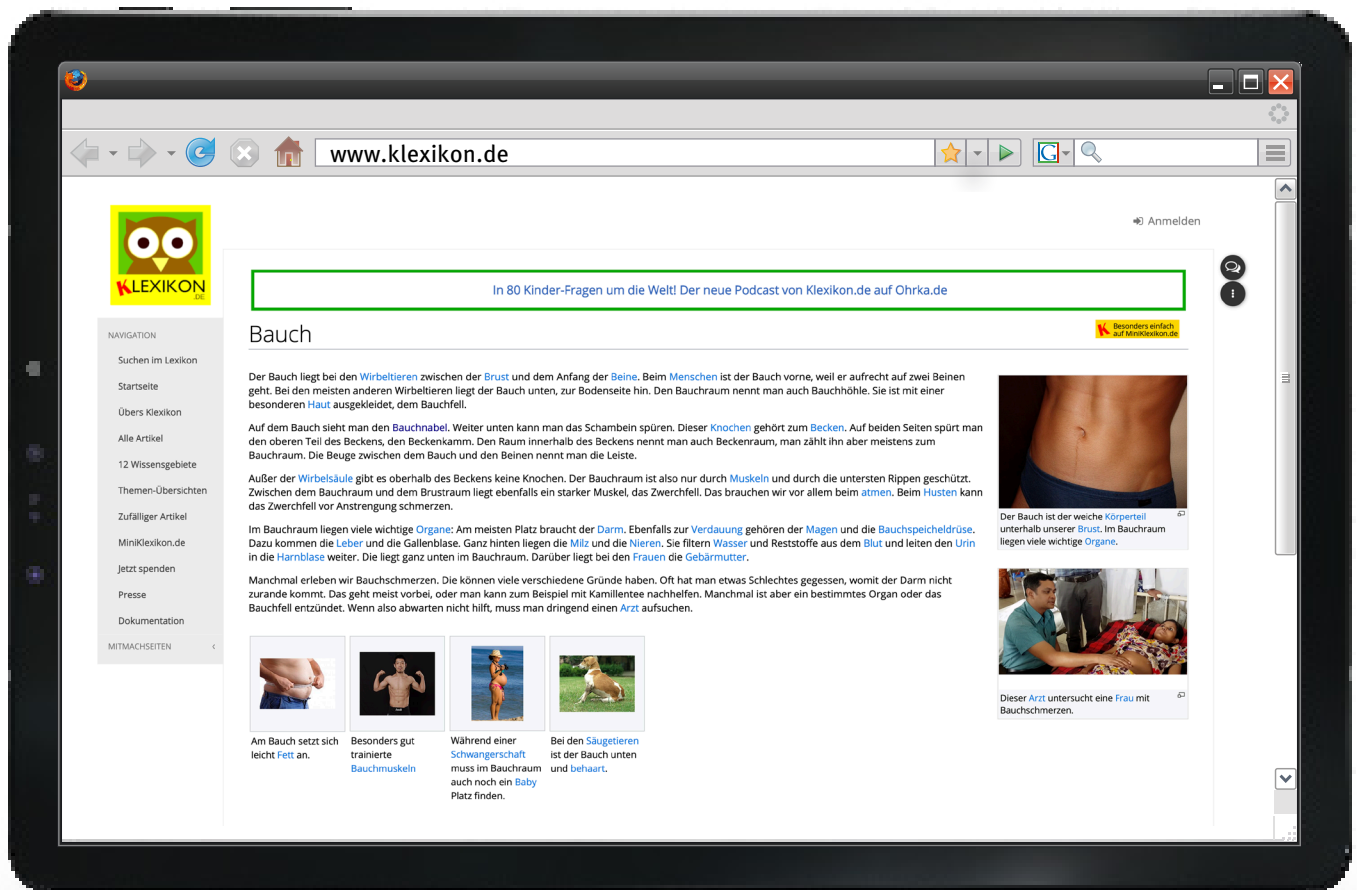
www.klexikon.de

KLEXIKON .DE

Anmelden

NAVIGATION
Suchen im Lexikon
Startseite
Übers Klexikon
Alle Artikel
12 Wissensgebiete
Themen-Übersichten
Zufälliger Artikel
MiniKlexikon.de
Jetzt spenden
Presse
Dokumentation
MITMACHSEITEN

In 80 Kinder-Fragen um die Welt! Der neue Podcast von Klexikon.de auf Ohrka.de

Bauch

Besonders einfach auf MiniKlexikon.de

Der Bauch liegt bei den Wirbeltieren zwischen der Brust und dem Anfang der Beine. Beim Menschen ist der Bauch vorne, weil er aufrecht auf zwei Beinen geht. Bei den meisten anderen Wirbeltieren liegt der Bauch unten, zur Bodenseite hin. Den Bauchraum nennt man auch Bauchhöhle. Sie ist mit einer besonderen Haut ausgekleidet, dem Bauchfell.

Auf dem Bauch sieht man den Bauchnabel. Weiter unten kann man das Schambein spüren. Dieser Knochen gehört zum Becken. Auf beiden Seiten spürt man den oberen Teil des Beckens, den Beckenkamm. Den Raum innerhalb des Beckens nennt man auch Beckenraum, man zählt ihn aber meistens zum Bauchraum. Die Beuge zwischen dem Bauch und den Beinen nennt man die Leiste.

Außer der Wirbelsäule gibt es oberhalb des Beckens keine Knochen. Der Bauchraum ist also nur durch Muskeln und durch die untersten Rippen geschützt. Zwischen dem Bauchraum und dem Brustraum liegt ebenfalls ein starker Muskel, das Zwerchfell. Das brauchen wir vor allem beim atmen. Beim Husten kann das Zwerchfell vor Anstrengung schmerzen.

Im Bauchraum liegen viele wichtige Organe: Am meisten Platz braucht der Darm. Ebenfalls zur Verdauung gehören der Magen und die Bauchspeicheldrüse. Dazu kommen die Leber und die Gallenblase. Ganz hinten liegen die Milz und die Nieren. Sie filtern Wasser und Reststoffe aus dem Blut und leiten den Urin in die Harnblase weiter. Die liegt ganz unten im Bauchraum. Darüber liegt bei den Frauen die Gebärmutter.

Manchmal erleben wir Bauchschmerzen. Die können viele verschiedene Gründe haben. Oft hat man etwas Schlechtes gegessen, womit der Darm nicht zurande kommt. Das geht meist vorbei, oder man kann zum Beispiel mit Kamillentee nachhelfen. Manchmal ist aber ein bestimmtes Organ oder das Bauchfell entzündet. Wenn also abwarten nicht hilft, muss man dringend einen Arzt aufsuchen.

Der Bauch ist der weiche Körperteil unterhalb unserer Brust. Im Bauchraum liegen viele wichtige Organe.

Dieser Arzt untersucht eine Frau mit Bauchschmerzen.

Am Bauch setzt sich leicht Fett an.

Besonders gut trainierte Bauchmuskeln

Während einer Schwangerschaft muss im Bauchraum auch noch ein Baby Platz finden.

Bei den Säugetieren ist der Bauch unten und behaart.